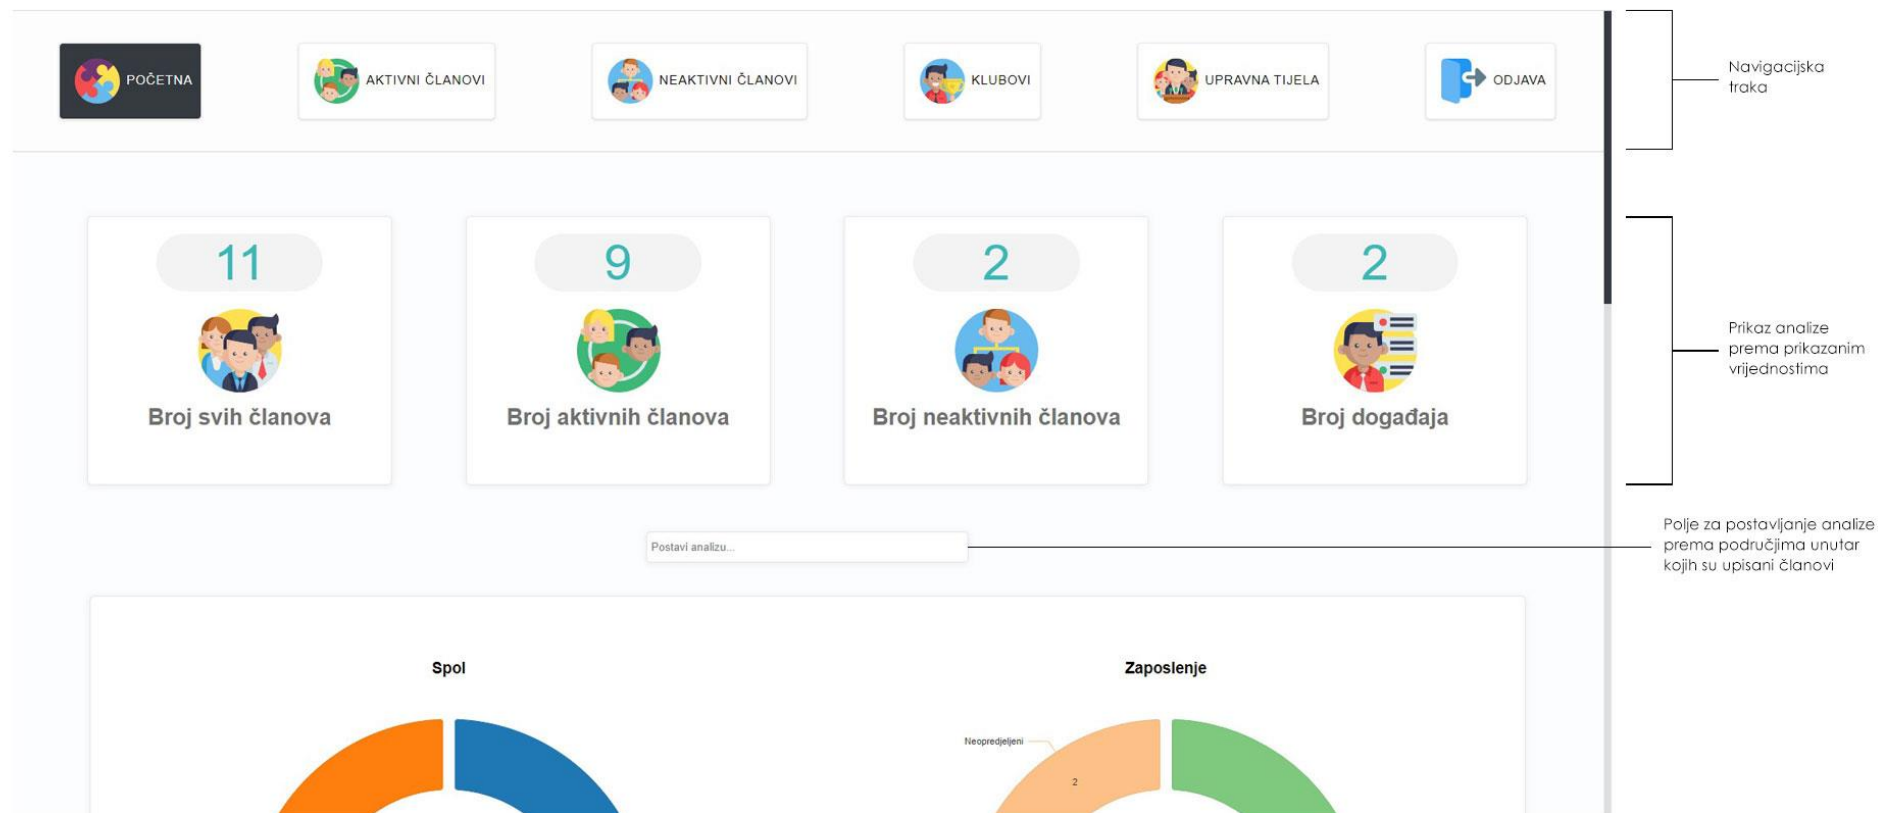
POČETNA

AKTIVNI ČLANOVI

NEAKTIVNI ČLANOVI

KLUBOVI

UPRAVNA TIJELA

ODJAVA

Navigacijska traka

11
Broj svih članova

9
Broj aktivnih članova

2
Broj neaktivnih članova

2
Broj događaja

Prikaz analize prema prikazanim vrijednostima

Postavi analizu...

Polje za postavljanje analize prema područjima unutar kojih su upisani članovi

Spol

Zaposlenje

Neopredjeljeni

2